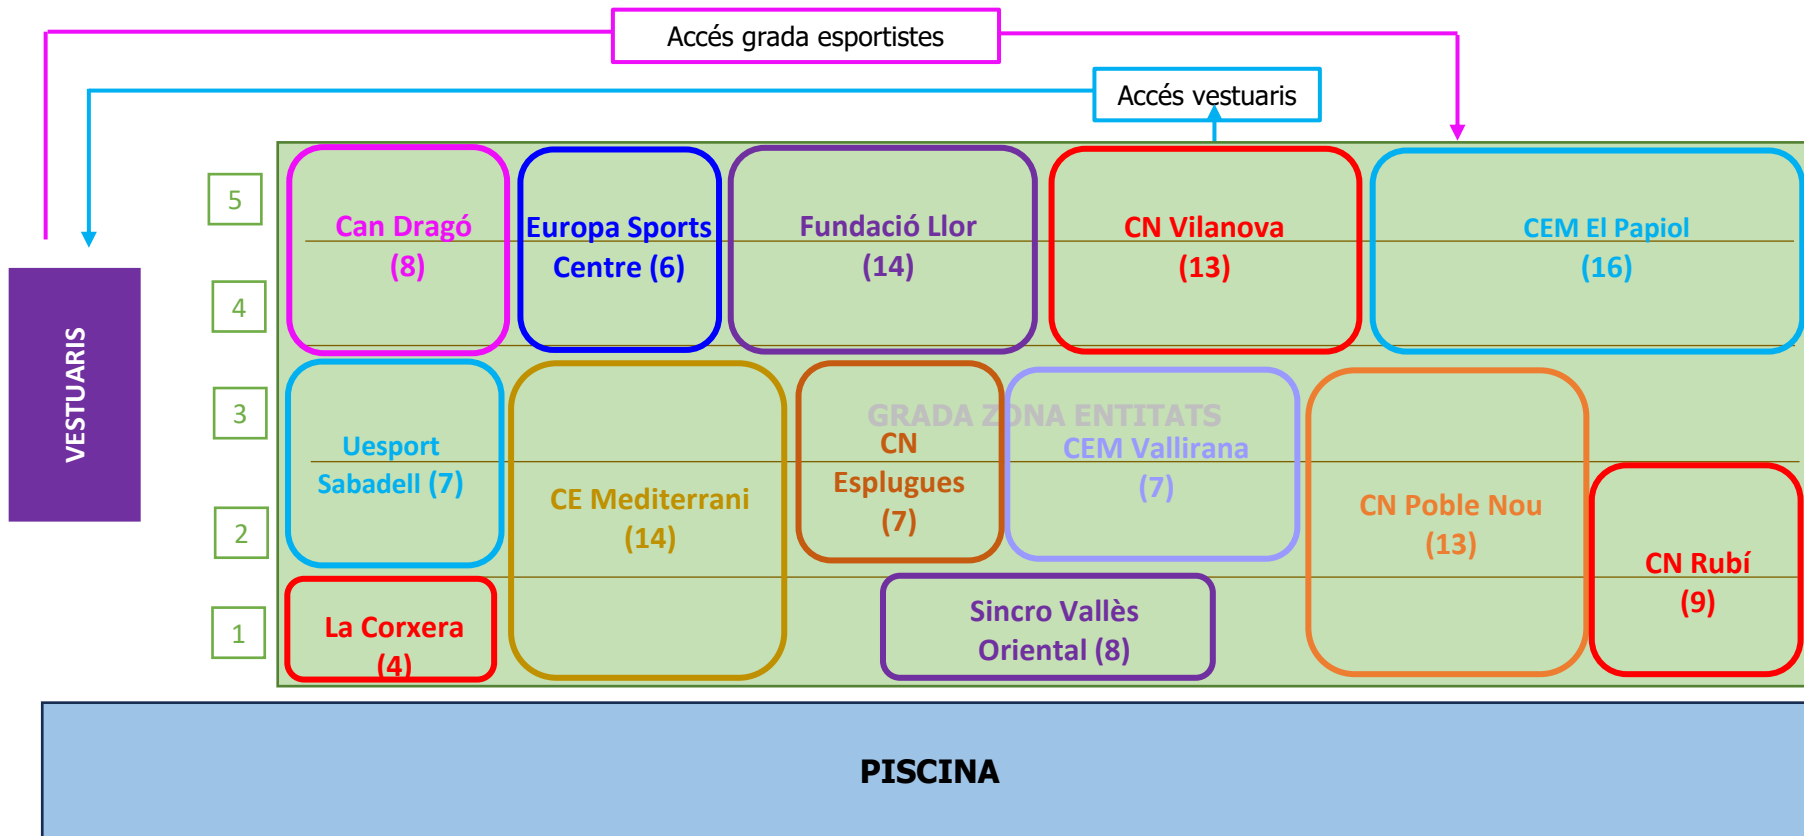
Accés grada esportistes

Accés vestuaris

VESTUARIS

5

4

3

2

1

Can Dragó (8)

Europa Sports Centre (6)

Fundació Llor (14)

CN Vilanova (13)

CEM El Papiol (16)

GRADA ZONA ENTITATS

Uesport Sabadell (7)

CE Mediterrani (14)

CN Esplugues (7)

CEM Vallirana (7)

CN Poble Nou (13)

CN Rubí (9)

La Corxera (4)

Sincro Vallès Oriental (8)

PISCINA